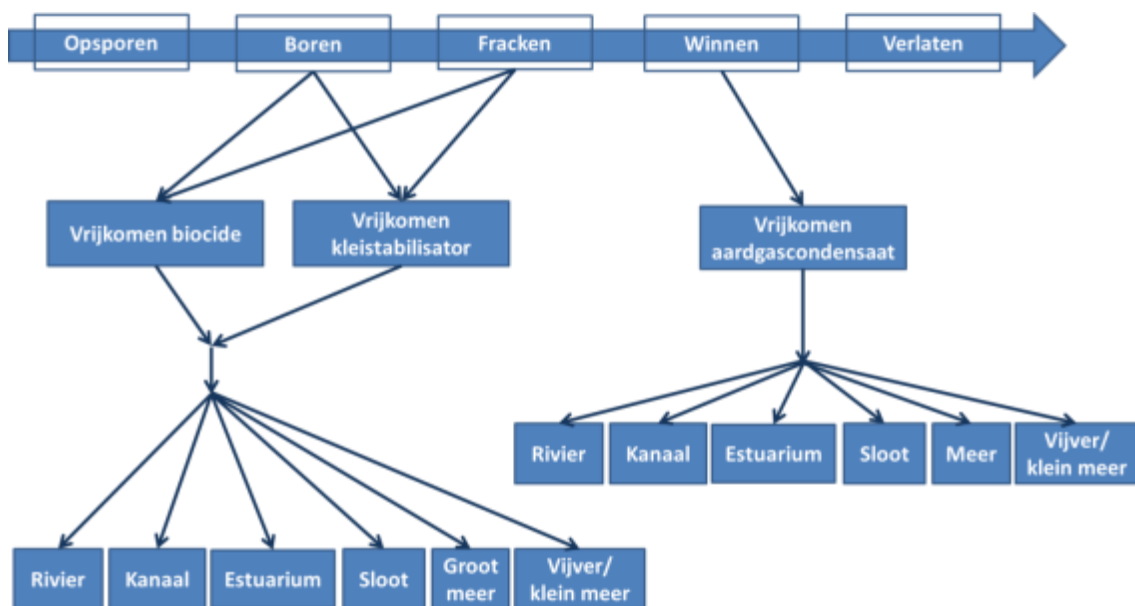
Opsporen
Boren
Fracken
Winnen
Verlaten

Vrijkomen biocide
Vrijkomen kleistabilisator

Vrijkomen aardgascondensaat

Rivier
Kanaal
Estuarium
Sloot
Meer
Vijver/ klein meer

Rivier
Kanaal
Estuarium
Sloot
Groot meer
Vijver/ klein meer